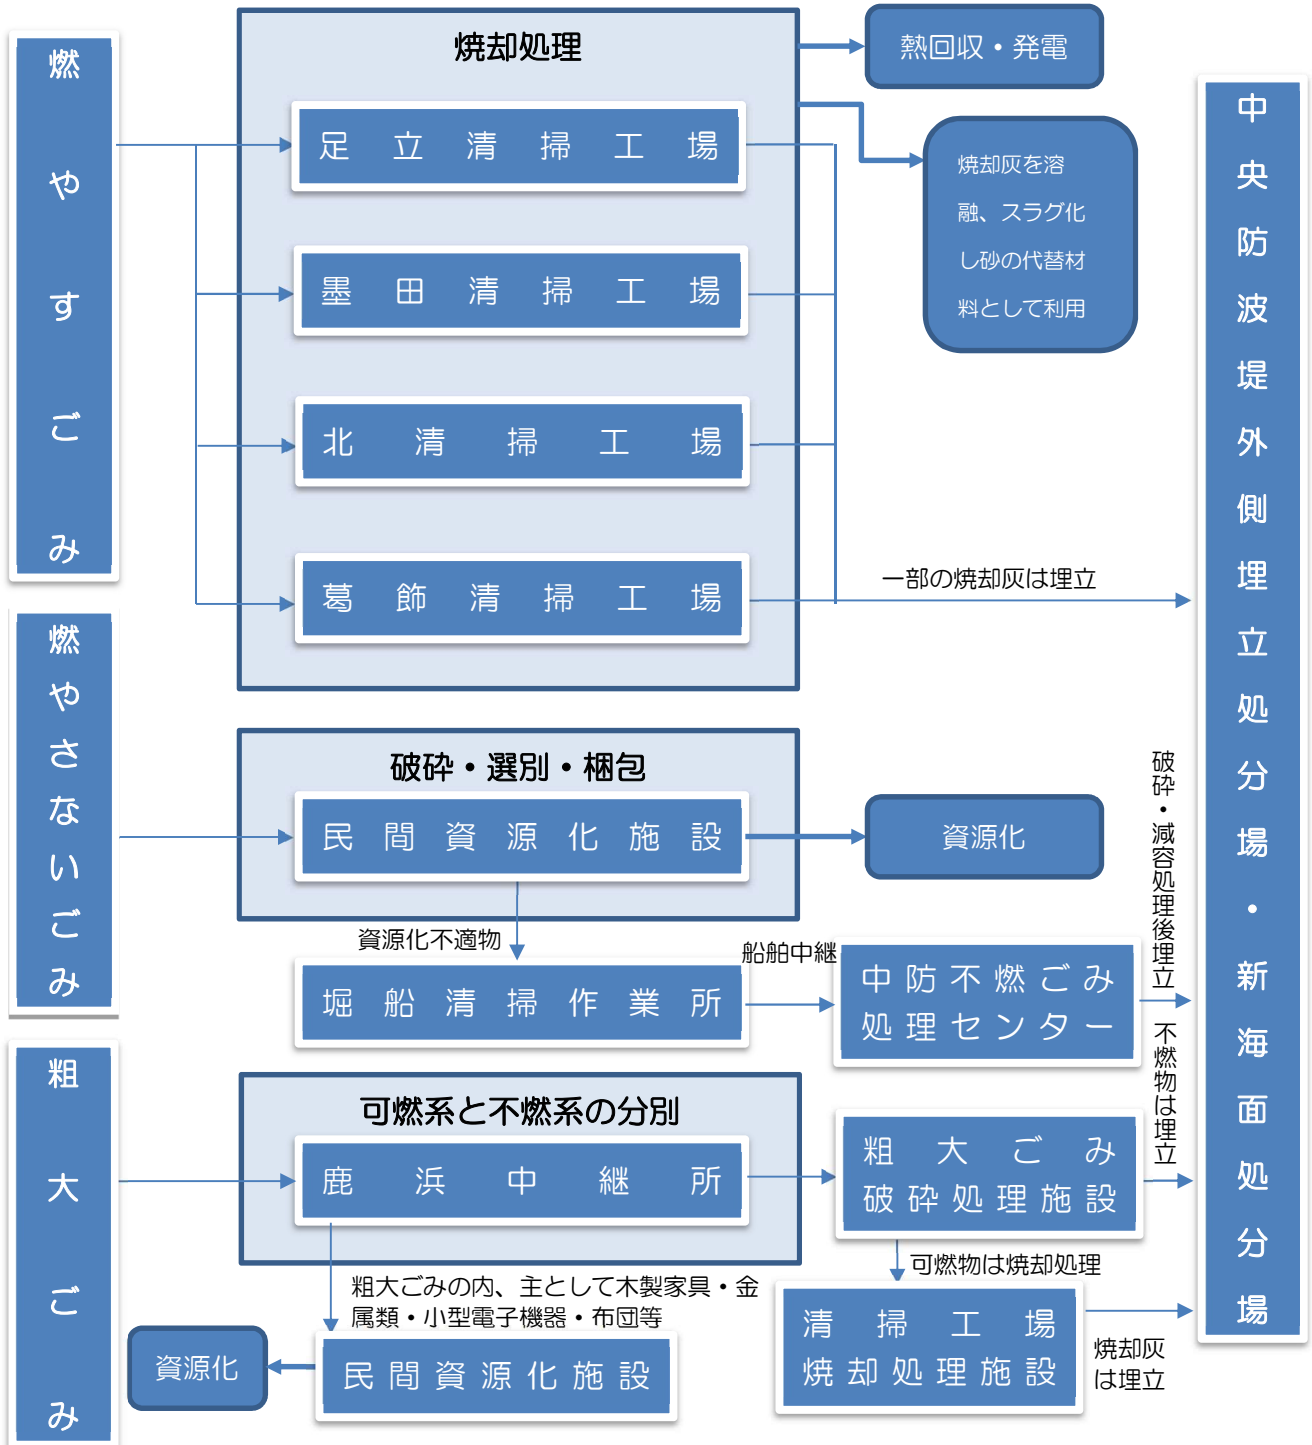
燃やすごみ

焼却処理

足立清掃工場

墨田清掃工場

北清掃工場

葛飾清掃工場

熱回収・発電

焼却灰を溶融、スラグ化し砂の代替材料として利用

一部の焼却灰は埋立

中央防波堤外側埋立処分場・新海面処分場

燃やさないごみ

破砕・選別・梱包

民間資源化施設

資源化

資源化不適物

堀船清掃作業所

船舶中継

中防不燃ごみ処理センター

破砕・減容処理後埋立

不燃物は埋立

粗大ごみ

可燃系と不燃系の分別

鹿浜中継所

粗大ごみ破砕処理施設

可燃物は焼却処理

粗大ごみの内、主として木製家具・金属類・小型電子機器・布団等

資源化

民間資源化施設

清掃工場焼却処理施設

焼却灰は埋立